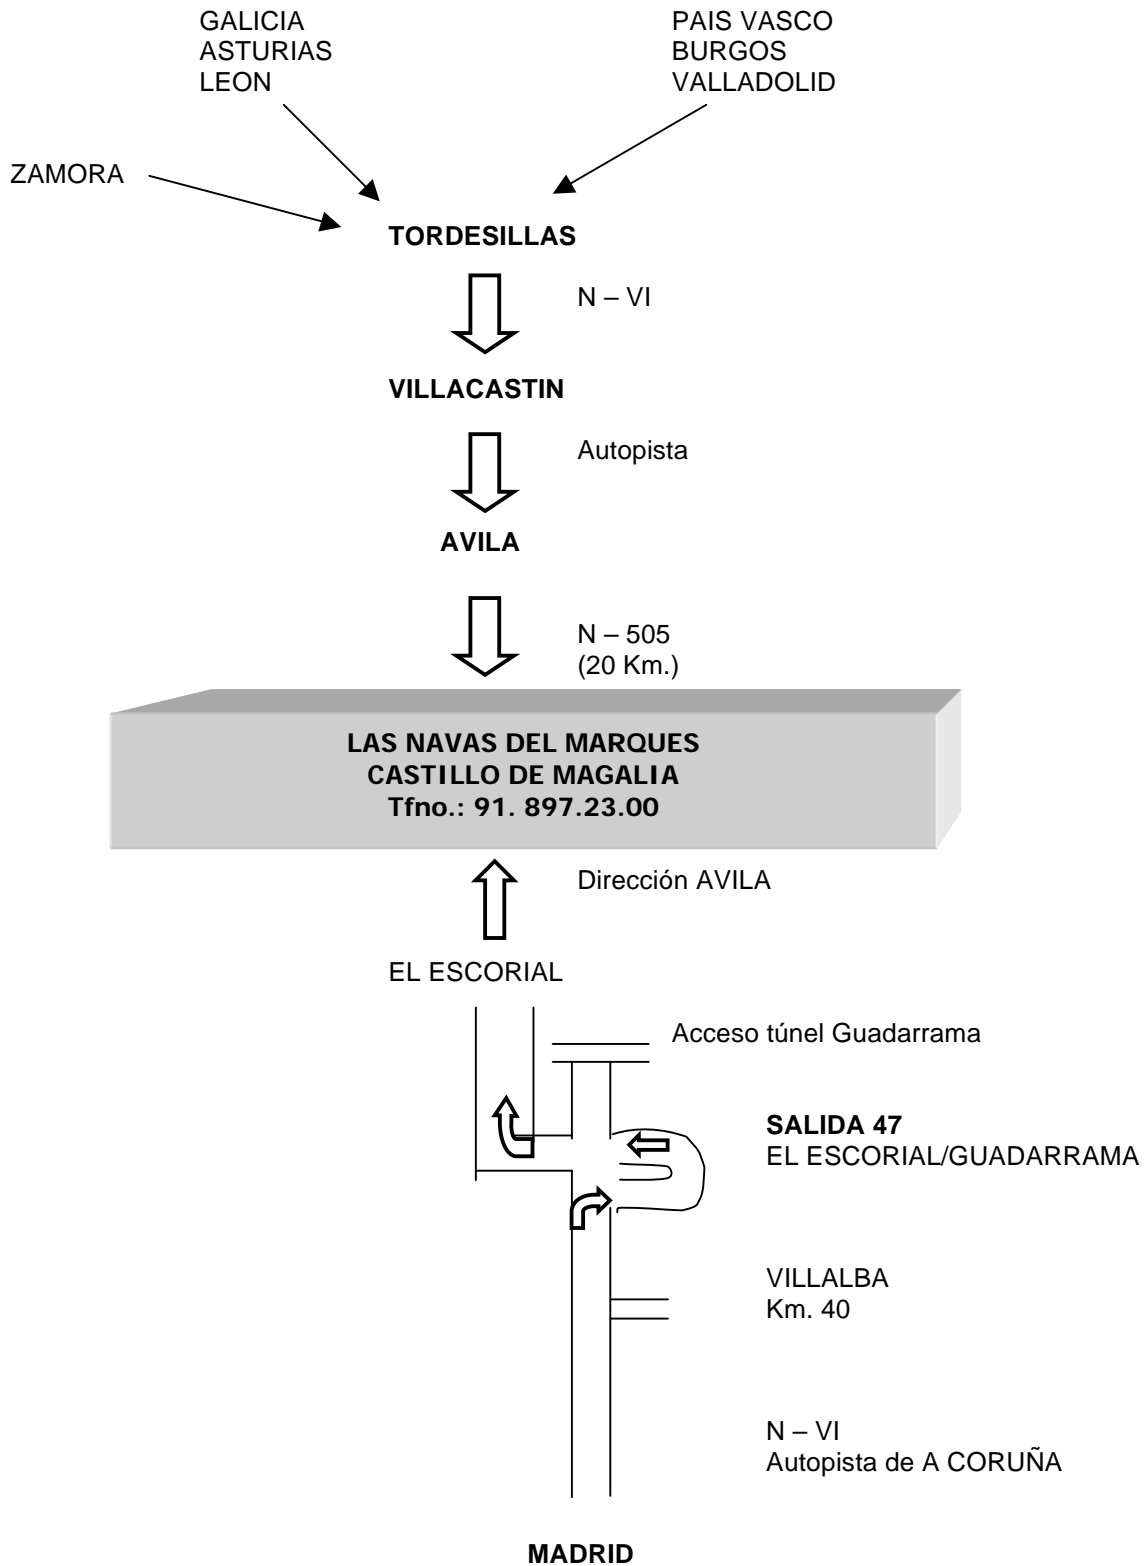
GALICIA
ASTURIAS
LEON

PAIS VASCO
BURGOS
VALLADOLID

ZAMORA

TORDESILLAS

N – VI

VILLACASTIN

Autopista

AVILA

N – 505
(20 Km.)

LAS NAVAS DEL MARQUES
CASTILLO DE MAGALIA
Tfno.: 91. 897.23.00

Dirección AVILA

EL ESCORIAL

Acceso túnel Guadarrama

SALIDA 47
EL ESCORIAL/GUADARRAMA

VILLALBA
Km. 40

N – VI
Autopista de A CORUÑA

MADRID